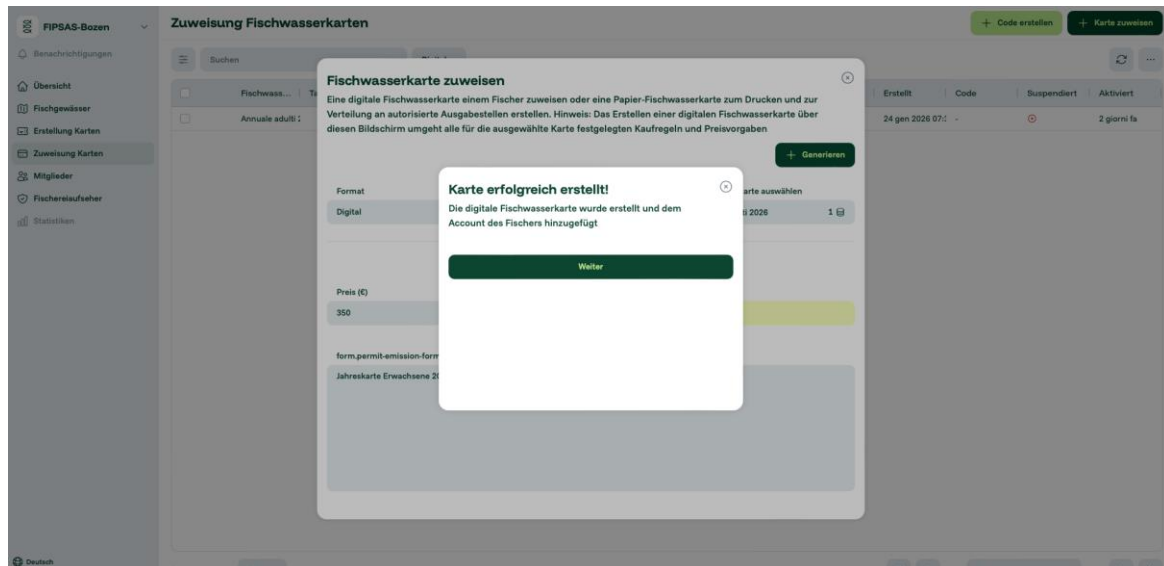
FIPSAS-Bozen

Benachrichtigungen

Übersicht
Fischgewässer
Erstellung Karten
Zuweisung Karten
Mitglieder
Fischereiaufseher
Statistiken

Deutsch

Zuweisung Fischwasserkarten

+ Code erstellen
+ Karte zuweisen

Suchen

Fischwass... | Ta
Annuale adulti

Erstellt | Code | Suspendiert | Aktiviert
24 gen 2026 07: | - | | 2 giorni fa

Fischwasserkarte zuweisen

Eine digitale Fischwasserkarte einem Fischer zuweisen oder eine Papier-Fischwasserkarte zum Drucken und zur Verteilung an autorisierte Ausgabestellen erstellen. Hinweis: Das Erstellen einer digitalen Fischwasserkarte über diesen Bildschirm umgeht alle für die ausgewählte Karte festgelegten Kaufregeln und Preisvorgaben

+ Generieren

Format
Digital

arte auswählen
i 2026 1

Preis (€)
350

form.permit-emission-form

Jahreskarte Erwachsene 20

Karte erfolgreich erstellt!

Die digitale Fischwasserkarte wurde erstellt und dem Account des Fischers hinzugefügt

Weiter